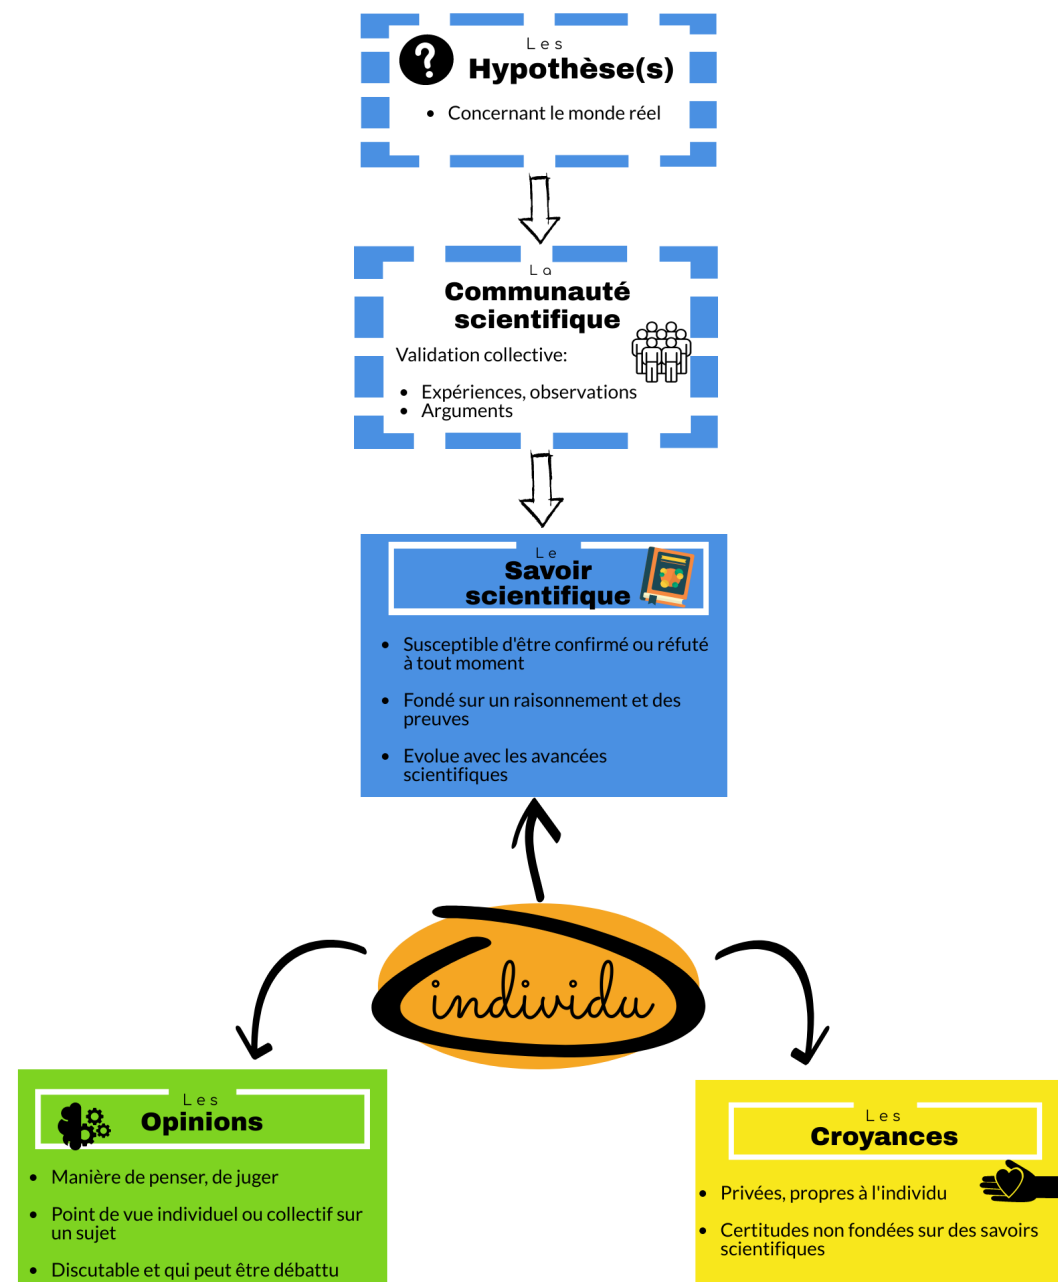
Les
Hypothèse(s)

- Concernant le monde réel

La
Communauté scientifique

Validation collective:

- Expériences, observations
- Arguments

Le
Savoir scientifique

- Susceptible d'être confirmé ou réfuté à tout moment
- Fondé sur un raisonnement et des preuves
- Evolue avec les avancées scientifiques

individu

Les
Opinions

- Manière de penser, de juger
- Point de vue individuel ou collectif sur un sujet
- Discutable et qui peut être débattu

Les
Croyances

- Privées, propres à l'individu
- Certitudes non fondées sur des savoirs scientifiques